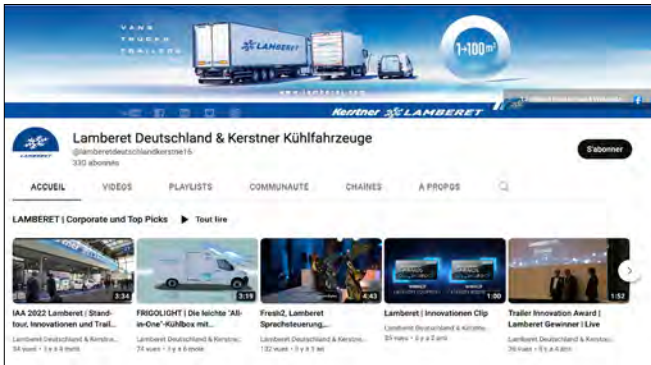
VANS
TRUCKS
TRAILERS

LAMBERET

1-100 m³

www.lamberet.com

Kerstner LAMBERET

Lamberet Deutschland & Kerstner Kühlfahrzeuge
@lamberetdeutschlandkerstne16
330 abonnés

S'abonner

ACCUEIL VIDÉOS PLAYLISTS COMMUNAUTÉ CHAÎNES À PROPOS

LAMBERET | Corporate und Top Picks ▶ Tout lire

3:34
IAA 2022 Lamberet | Standtour, Innovationen und Trail...
Lamberet Deutschland & Kerstne...
34 vues • il y a 4 mois

3:19
FRIGOLIGHT | Die leichte "All-in-One"-Kühlbox mit...
Lamberet Deutschland & Kerstne...
74 vues • il y a 6 mois

4:43
Fresh2, Lamberet Sprachsteuerung,...
Lamberet Deutschland & Kerstne...
132 vues • il y a 1 an

1:00
Lamberet | Innovationen Clip
Lamberet Deutschland & Kerstne...
59 vues • il y a 2 ans

1:52
Trailer Innovation Award | Lamberet Gewinner | Live
Lamberet Deutschland & Kerstne...
36 vues • il y a 4 ans